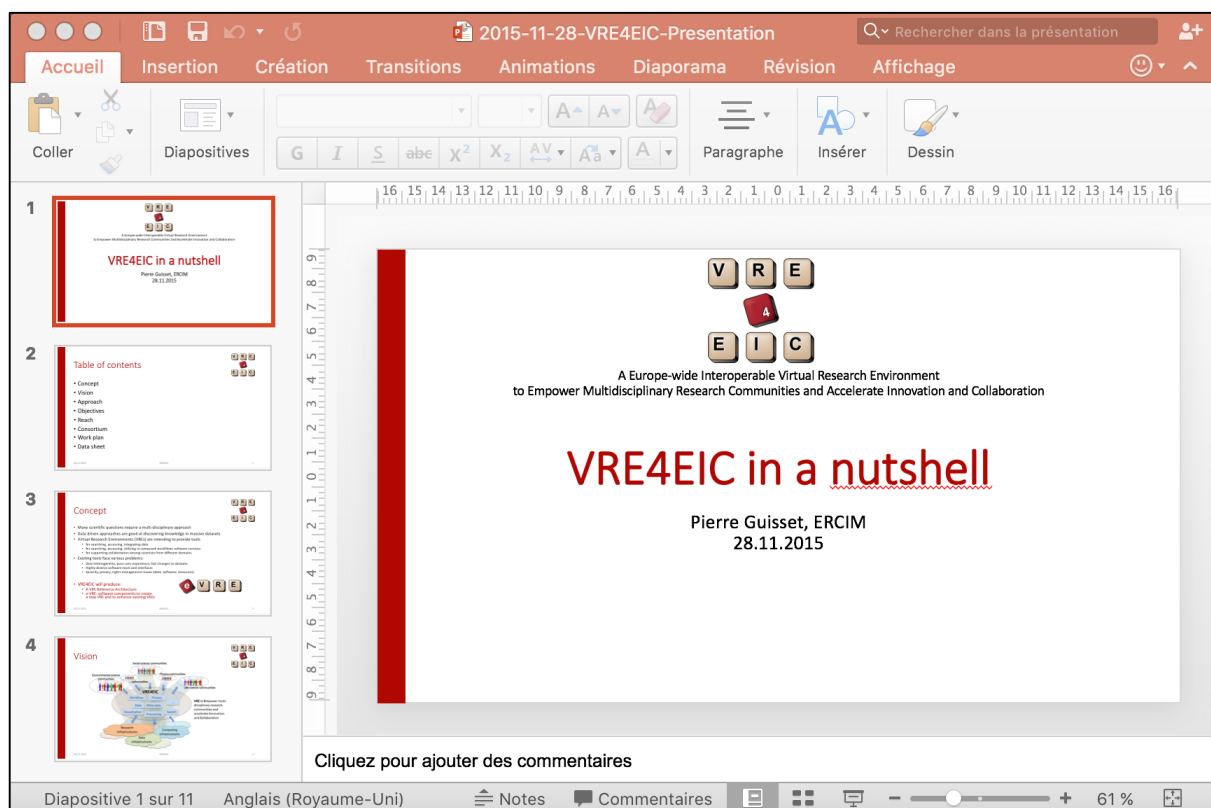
2015-11-28-VRE4EIC-Presentation

Rechercher dans la présentation

Accueil Insertion Création Transitions Animations Diaporama Révision Affichage

Coller Diapositives G I S abc $X^2$ $X_2$ AV Aa A Paragraphe Insérer Dessin

16 15 14 13 12 11 10 9 8 7 6 5 4 3 2 1 0 1 2 3 4 5 6 7 8 9 10 11 12 13 14 15 16

1

VRE4EIC in a nutshell
Pierre Guisset, ERCIM
28.11.2015

2

Table of contents
• Concept
• Vision
• Approach
• Objectives
• Reach
• Consortium
• Work plan
• Data sheet

3

Concept

4

Vision

V R E
4
E I C

A Europe-wide Interoperable Virtual Research Environment
to Empower Multidisciplinary Research Communities and Accelerate Innovation and Collaboration

VRE4EIC in a nutshell

Pierre Guisset, ERCIM
28.11.2015

Cliquez pour ajouter des commentaires

Diapositive 1 sur 11 Anglais (Royaume-Uni) Notes Commentaires 61 %